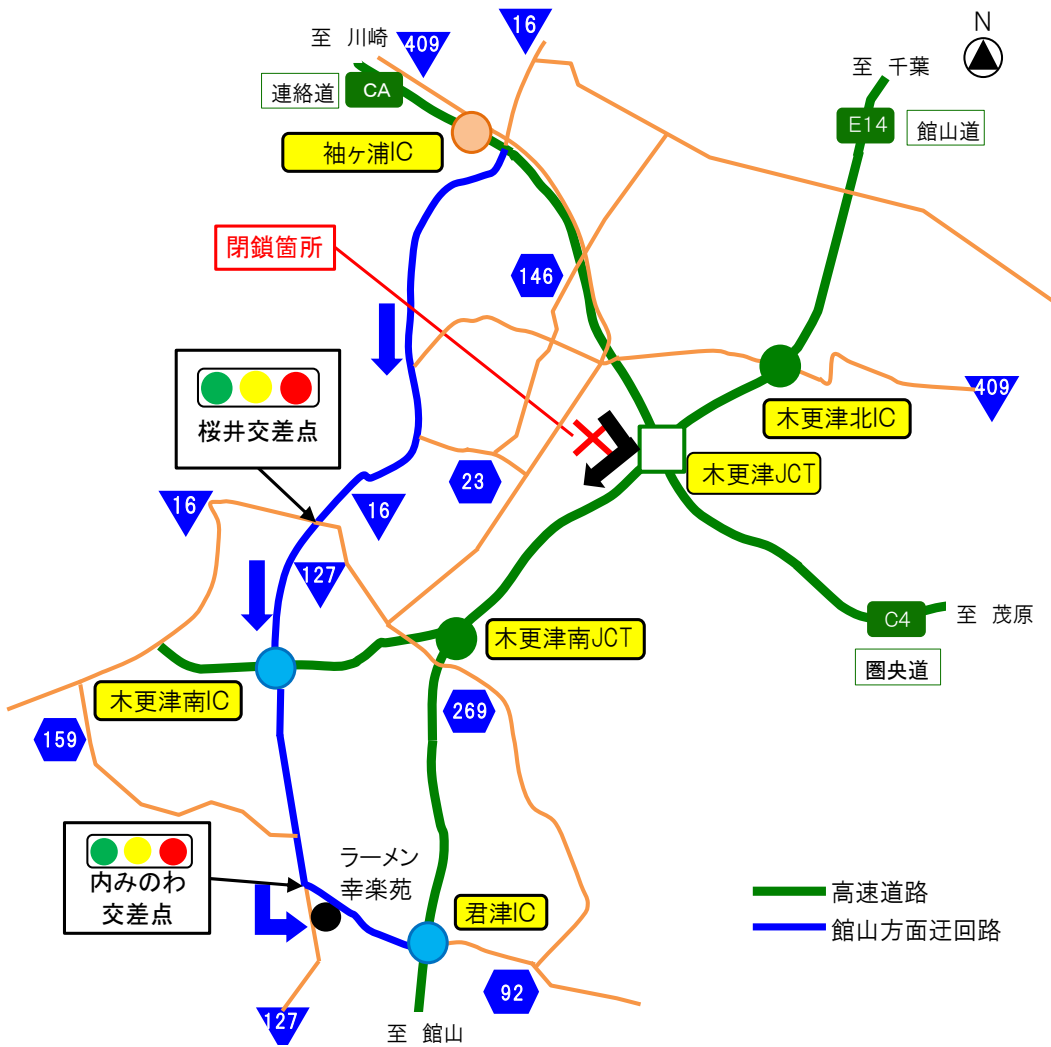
至 川崎
409
16
N
至 千葉
連絡道
CA
E14
館山道
袖ヶ浦IC
閉鎖箇所
146
409
木更津北IC
桜井交差点
23
木更津JCT
16
16
127
至 茂原
C4
木更津南JCT
圏央道
木更津南IC
269
159
ラーメン
幸楽苑
内みのわ
交差点
君津IC
高速道路
館山方面迂回路
92
127
至 館山